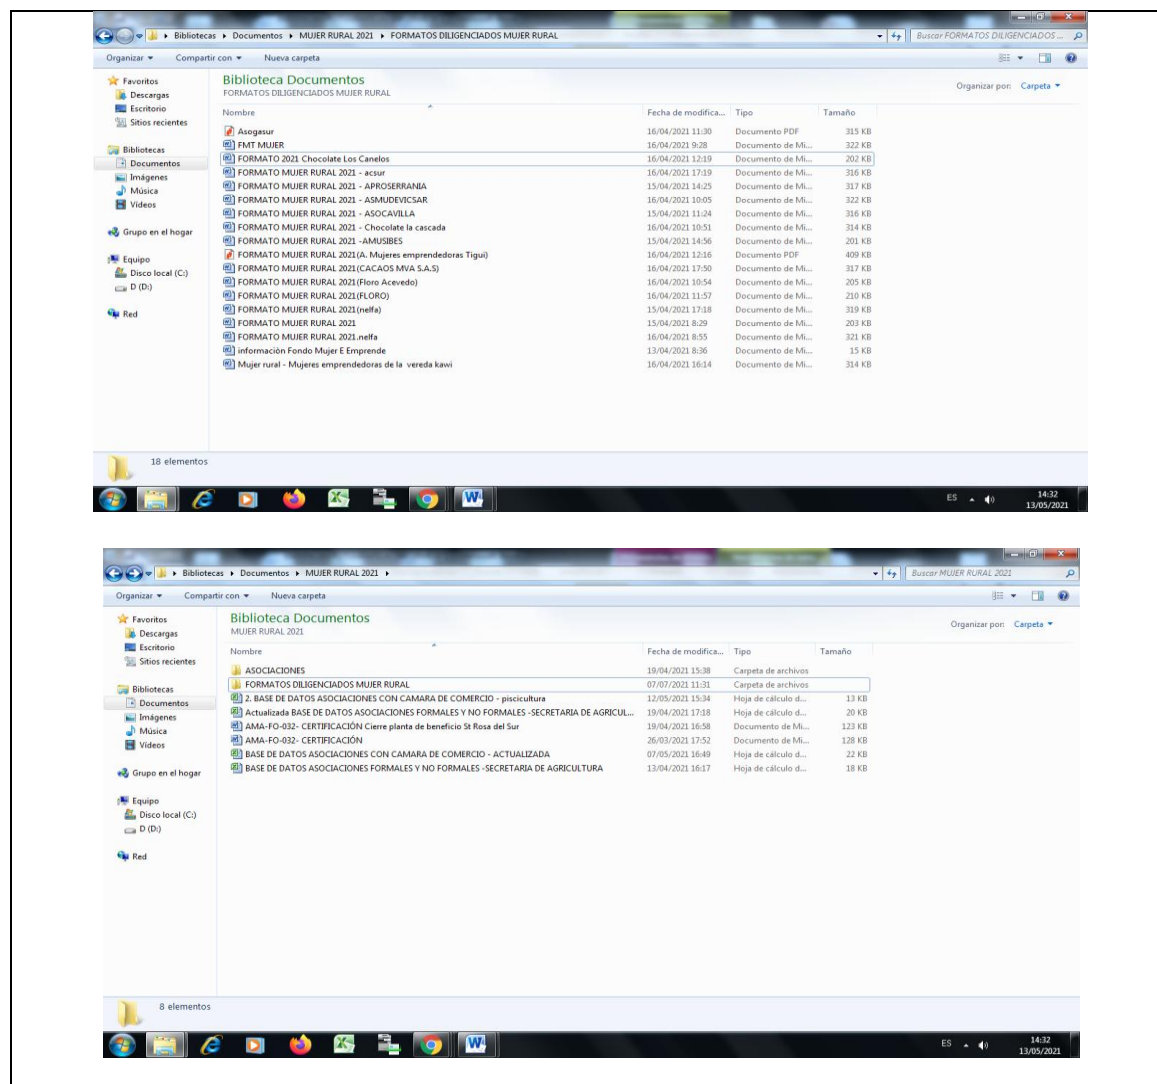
Bibliotecas ▸ Documentos ▸ MUJER RURAL 2021 ▸ FORMATOS DILIGENCIADOS MUJER RURAL

Buscar FORMATOS DILIGENCIADOS ...

Organizar ▾ Compartir con ▾ Nueva carpeta

Favoritos
Descargas
Escritorio
Sitios recientes

Bibliotecas
Documentos
Imágenes
Música
Vídeos

Grupo en el hogar

Equipo
Disco local (C:)
D (D:)

Red

Biblioteca Documentos
FORMATOS DILIGENCIADOS MUJER RURAL

Organizar por: Carpeta ▾

| Nombre | Fecha de modifica... | Tipo | Tamaño |
|---|---|---|---|
| Asogasur | 16/04/2021 11:30 | Documento PDF | 315 KB |
| FMT MUJER | 16/04/2021 9:28 | Documento de Mi... | 322 KB |
| FORMATO 2021 Chocolate Los Canelos | 16/04/2021 12:19 | Documento de Mi... | 202 KB |
| FORMATO MUJER RURAL 2021 - acsur | 16/04/2021 17:19 | Documento de Mi... | 316 KB |
| FORMATO MUJER RURAL 2021 - APROSERRANIA | 15/04/2021 14:25 | Documento de Mi... | 317 KB |
| FORMATO MUJER RURAL 2021 - ASMUDEVICSAR | 16/04/2021 10:05 | Documento de Mi... | 322 KB |
| FORMATO MUJER RURAL 2021 - ASOCAVILLA | 15/04/2021 11:24 | Documento de Mi... | 316 KB |
| FORMATO MUJER RURAL 2021 - Chocolate la cascada | 16/04/2021 10:51 | Documento de Mi... | 314 KB |
| FORMATO MUJER RURAL 2021 -AMUSIBES | 15/04/2021 14:56 | Documento de Mi... | 201 KB |
| FORMATO MUJER RURAL 2021(A. Mujeres emprendedoras Tigui) | 16/04/2021 12:16 | Documento PDF | 409 KB |
| FORMATO MUJER RURAL 2021(CACAOS MVA S.A.S) | 16/04/2021 17:50 | Documento de Mi... | 317 KB |
| FORMATO MUJER RURAL 2021(Floro Acevedo) | 16/04/2021 10:54 | Documento de Mi... | 205 KB |
| FORMATO MUJER RURAL 2021(FLORO) | 16/04/2021 11:57 | Documento de Mi... | 210 KB |
| FORMATO MUJER RURAL 2021(nelfa) | 15/04/2021 17:18 | Documento de Mi... | 319 KB |
| FORMATO MUJER RURAL 2021 | 15/04/2021 8:29 | Documento de Mi... | 203 KB |
| FORMATO MUJER RURAL 2021.nelfa | 16/04/2021 8:55 | Documento de Mi... | 321 KB |
| información Fondo Mujer E Emprende | 13/04/2021 8:36 | Documento de Mi... | 15 KB |
| Mujer rural - Mujeres emprendedoras de la vereda kawi | 16/04/2021 16:14 | Documento de Mi... | 314 KB |

18 elementos

ES 14:32 13/05/2021

Bibliotecas ▸ Documentos ▸ MUJER RURAL 2021 ▸

Buscar MUJER RURAL 2021

Organizar ▾ Compartir con ▾ Nueva carpeta

Favoritos
Descargas
Escritorio
Sitios recientes

Bibliotecas
Documentos
Imágenes
Música
Vídeos

Grupo en el hogar

Equipo
Disco local (C:)
D (D:)

Red

Biblioteca Documentos
MUJER RURAL 2021

Organizar por: Carpeta ▾

| Nombre | Fecha de modifica... | Tipo | Tamaño |
|---|---|---|---|
| ASOCIACIONES | 19/04/2021 15:38 | Carpeta de archivos | |
| FORMATOS DILIGENCIADOS MUJER RURAL | 07/07/2021 11:31 | Carpeta de archivos | |
| 2. BASE DE DATOS ASOCIACIONES CON CAMARA DE COMERCIO - piscicultura | 12/05/2021 15:34 | Hoja de cálculo d... | 13 KB |
| Actualizada BASE DE DATOS ASOCIACIONES FORMALES Y NO FORMALES -SECRETARIA DE AGRICUL... | 19/04/2021 17:18 | Hoja de cálculo d... | 20 KB |
| AMA-FO-032- CERTIFICACIÓN Cierre planta de beneficio St Rosa del Sur | 19/04/2021 16:58 | Documento de Mi... | 123 KB |
| AMA-FO-032- CERTIFICACIÓN | 26/03/2021 17:52 | Documento de Mi... | 128 KB |
| BASE DE DATOS ASOCIACIONES CON CAMARA DE COMERCIO - ACTUALIZADA | 07/05/2021 16:49 | Hoja de cálculo d... | 22 KB |
| BASE DE DATOS ASOCIACIONES FORMALES Y NO FORMALES -SECRETARIA DE AGRICULTURA | 13/04/2021 16:17 | Hoja de cálculo d... | 18 KB |

8 elementos

ES 14:32 13/05/2021